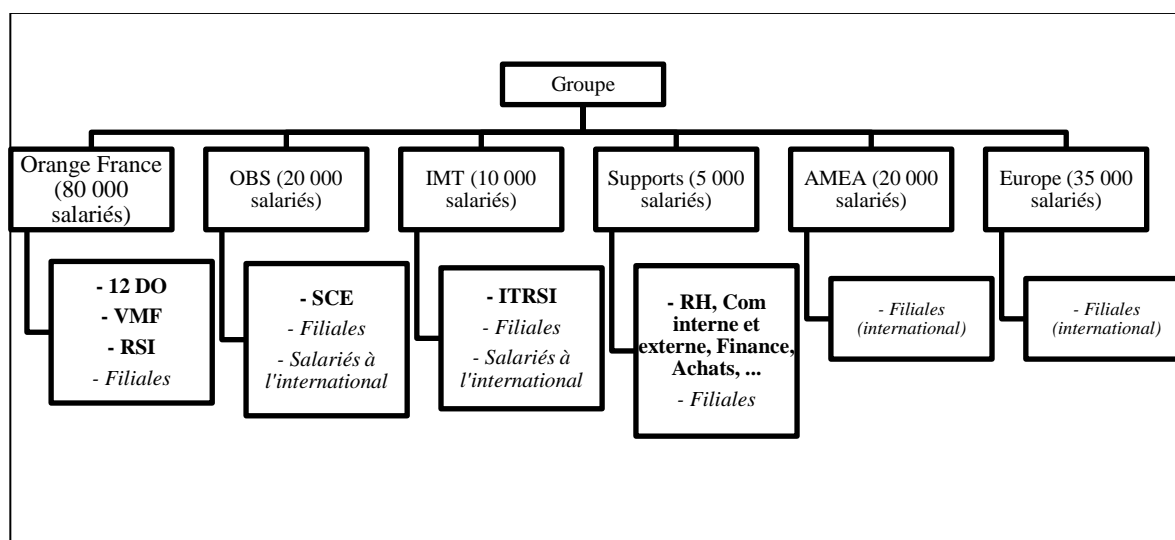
Groupe

Orange France (80 000 salariés)

- 12 DO
- VMF
- RSI
- Filiales

OBS (20 000 salariés)

- SCE
- Filiales
- Salariés à l'international

IMT (10 000 salariés)

- ITRSI
- Filiales
- Salariés à l'international

Supports (5 000 salariés)

- RH, Com interne et externe, Finance, Achats, ...
- Filiales

AMEA (20 000 salariés)

- Filiales (international)

Europe (35 000 salariés)

- Filiales (international)